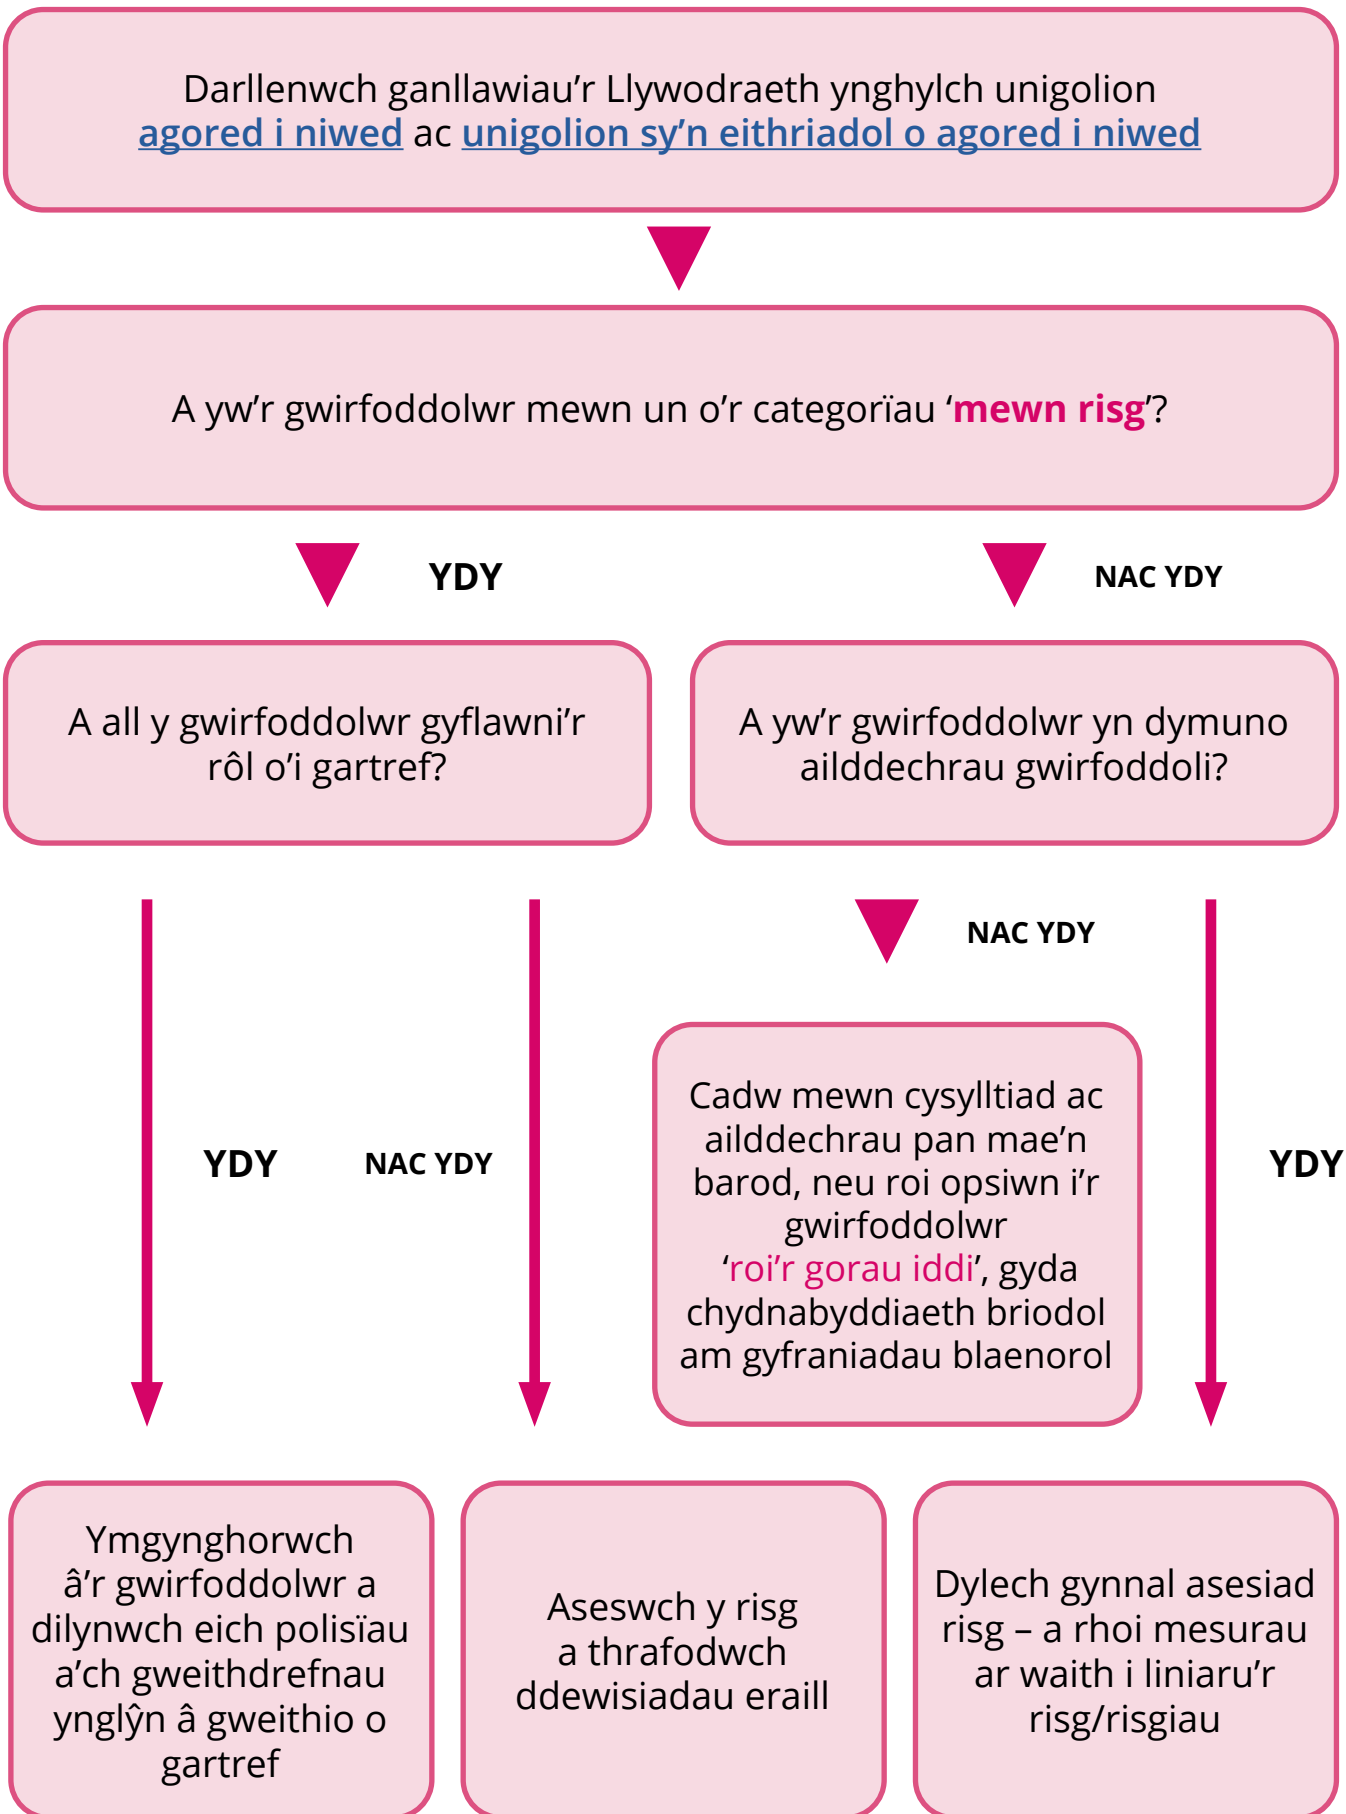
Darllenwch ganllawiau'r Llywodraeth ynghylch unigolion agored i niwed ac unigolion sy'n eithriadol o agored i niwed

A yw'r gwirfoddolwr mewn un o'r categorïau 'mewn risg'?

YDY

NAC YDY

A all y gwirfoddolwr gyflawni'r rôl o'i gartref?

A yw'r gwirfoddolwr yn dymuno ailddechrau gwirfoddoli?

NAC YDY

YDY

NAC YDY

Cadw mewn cysylltiad ac ailddechrau pan mae'n barod, neu roi opsiwn i'r gwirfoddolwr 'roi'r gorau iddi', gyda chydnabyddiaeth briodol am gyfraniadau blaenorol

YDY

Ymgynghorwch â'r gwirfoddolwr a dilynwch eich polisïau a'ch gweithdrefnau ynglŷn â gweithio o gartref

Aseswch y risg a thrafodwch ddewisiadau eraill

Dylech gynnal asesiad risg – a rhoi mesurau ar waith i liniaru'r risg/risgiau